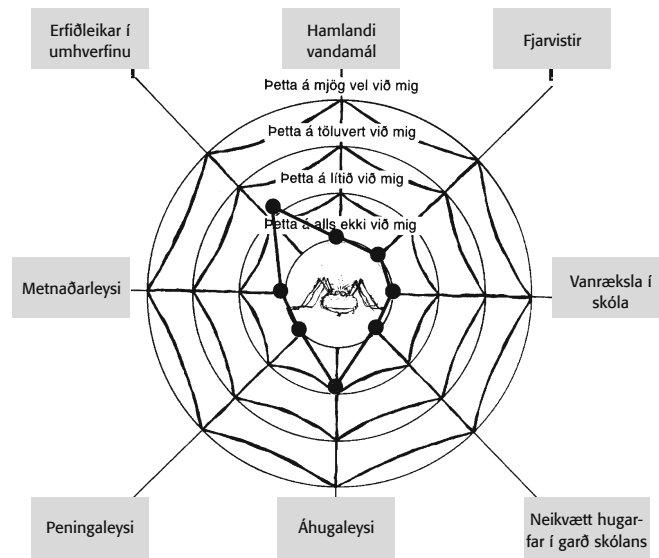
Erfiðleikar í umhverfinu

Hamlandi vandamál

Fjarvistir

Þetta á mjög vel við mig

Þetta á töluvert við mig

Þetta á lítið við mig

Þetta á alls ekki við mig

Metnaðarleysi

Vanræksla í skóla

Peningaleysi

Áhugaleysi

Neikvætt hugarfar í garð skólans